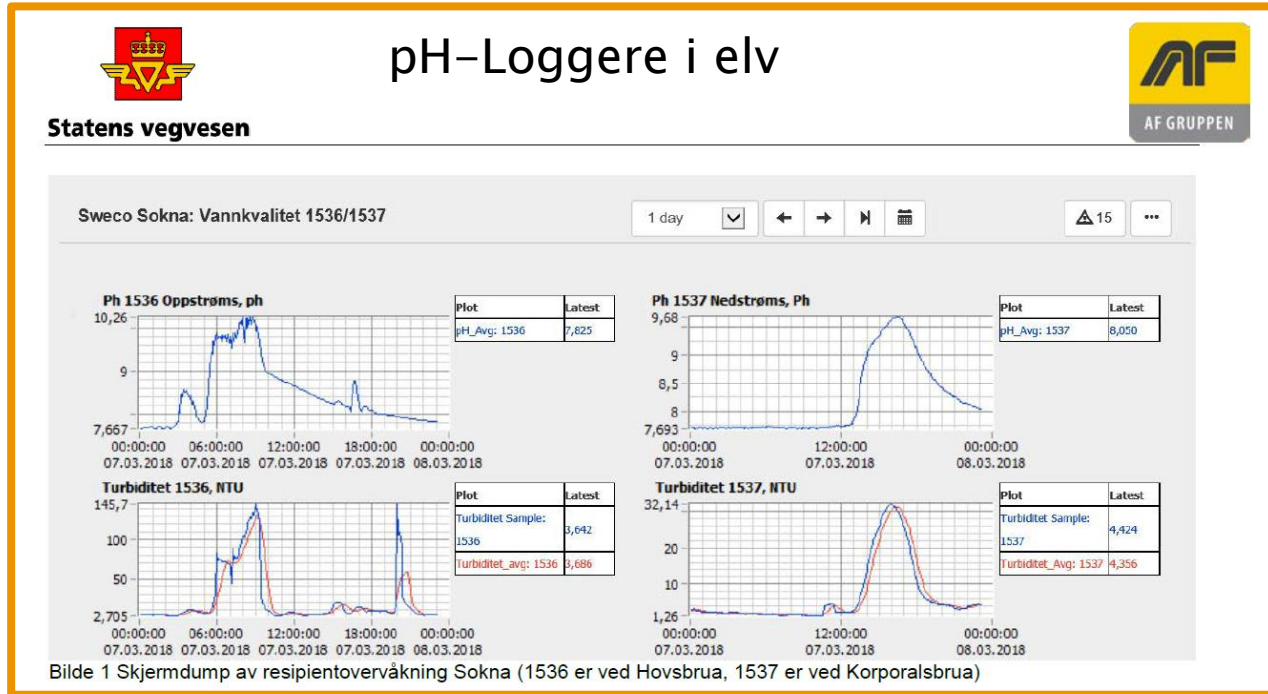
pH-Loggere i elv

Statens vegvesen

AF GRUPPEN

Sweco Sokna: Vannkvalitet 1536/1537

1 day

15

•••

Ph 1536 Oppstrøms, ph

10,26
9
7,667

00:00:00 07.03.2018 06:00:00 07.03.2018 12:00:00 07.03.2018 18:00:00 07.03.2018 00:00:00 08.03.2018

| Plot | Latest |
|---|---|
| pH_Avg: 1536 | 7,825 |

Ph 1537 Nedstrøms, Ph

9,68
9
8,5
8
7,693

00:00:00 07.03.2018 12:00:00 07.03.2018 00:00:00 08.03.2018

| Plot | Latest |
|---|---|
| pH_Avg: 1537 | 8,050 |

Turbiditet 1536, NTU

145,7
100
50
2,705

00:00:00 07.03.2018 06:00:00 07.03.2018 12:00:00 07.03.2018 18:00:00 07.03.2018 00:00:00 08.03.2018

| Plot | Latest |
|---|---|
| Turbiditet Sample: 1536 | 3,642 |
| Turbiditet_avg: 1536 | 3,686 |

Turbiditet 1537, NTU

32,14
20
10
1,26

00:00:00 07.03.2018 12:00:00 07.03.2018 00:00:00 08.03.2018

| Plot | Latest |
|---|---|
| Turbiditet Sample: 1537 | 4,424 |
| Turbiditet_Avg: 1537 | 4,356 |

Bilde 1 Skjermdump av resipientovervåkning Sokna (1536 er ved Hovsbrua, 1537 er ved Korporalsbrua)